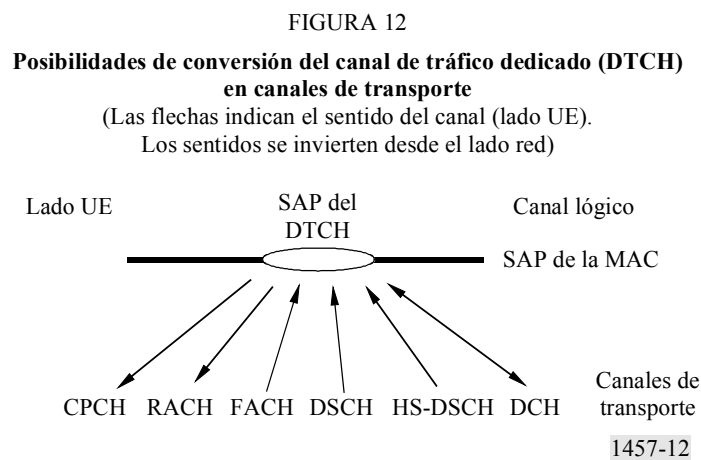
FIGURA 12

**Posibilidades de conversión del canal de tráfico dedicado (DTCH) en canales de transporte**

(Las flechas indican el sentido del canal (lado UE). Los sentidos se invierten desde el lado red)

Lado UE

SAP del DTCH

Canal lógico

SAP de la MAC

CPCH RACH FACH DSCH HS-DSCH DCH

Canales de transporte

1457-12